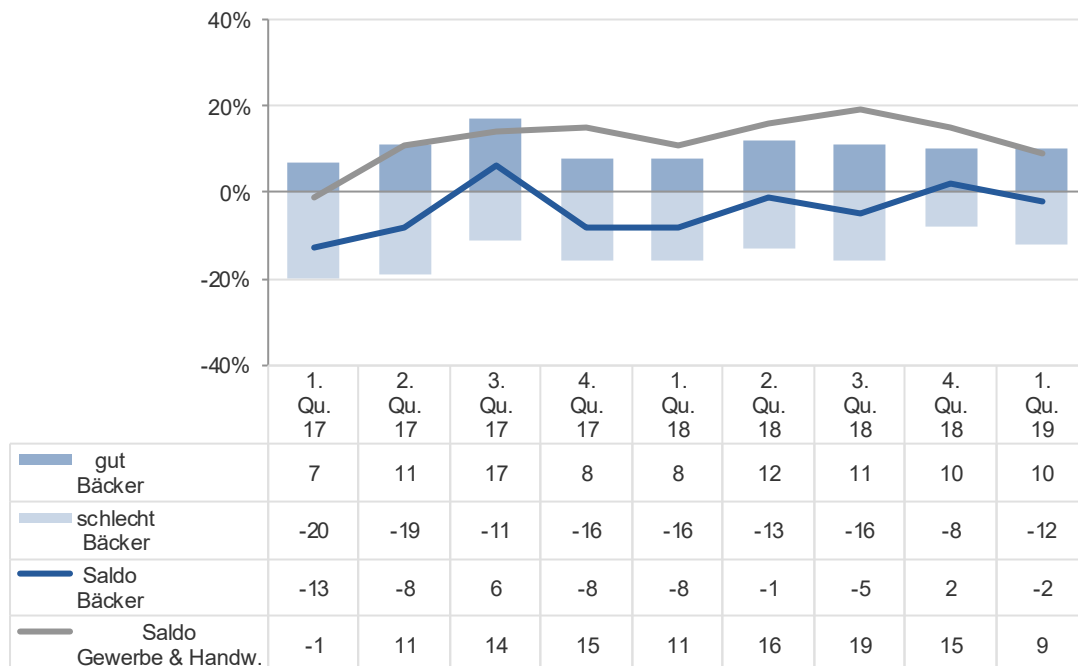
40%
20%
0%
-20%
-40%

| | 1. Qu. 17 | 2. Qu. 17 | 3. Qu. 17 | 4. Qu. 17 | 1. Qu. 18 | 2. Qu. 18 | 3. Qu. 18 | 4. Qu. 18 | 1. Qu. 19 |
|---|---|---|---|---|---|---|---|---|---|
| gut Bäcker | 7 | 11 | 17 | 8 | 8 | 12 | 11 | 10 | 10 |
| schlecht Bäcker | -20 | -19 | -11 | -16 | -16 | -13 | -16 | -8 | -12 |
| Saldo Bäcker | -13 | -8 | 6 | -8 | -8 | -1 | -5 | 2 | -2 |
| Saldo Gewerbe & Handw. | -1 | 11 | 14 | 15 | 11 | 16 | 19 | 15 | 9 |